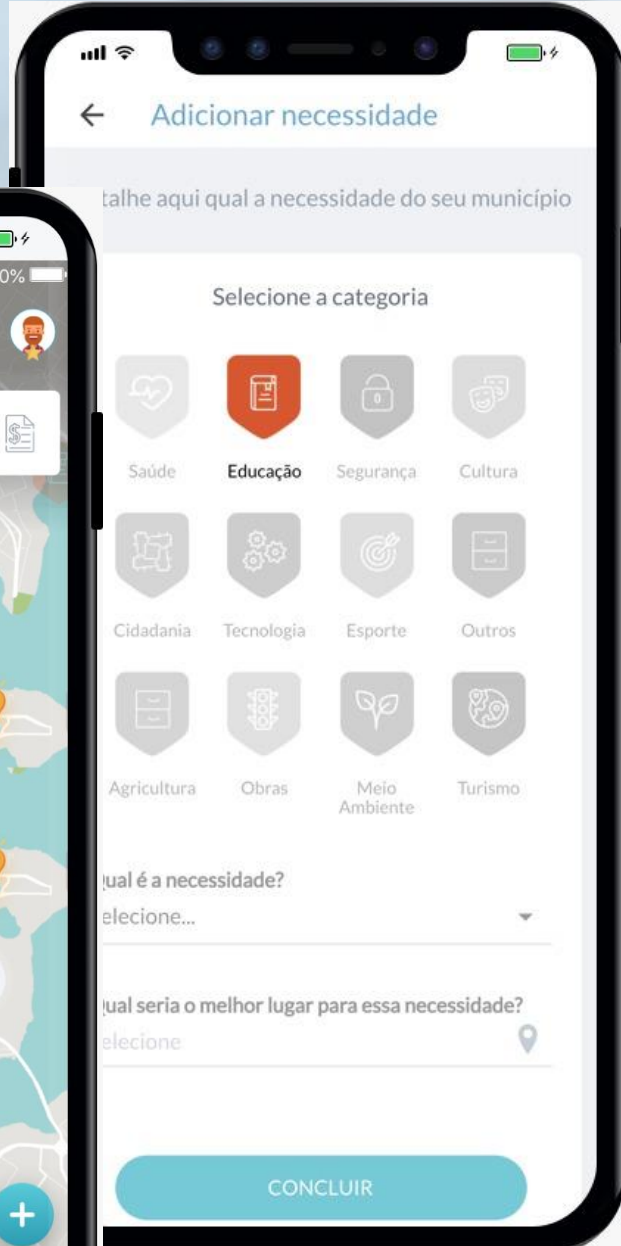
0%

Adicionar necessidade

talhe aqui qual a necessidade do seu município

Selecione a categoria

Saúde
Educação
Segurança
Cultura
Cidadania
Tecnologia
Esporte
Outros
Agricultura
Obras
Meio Ambiente
Turismo

ual é a necessidade?
elecione...

ual seria o melhor lugar para essa necessidade?
elecione

CONCLUIR